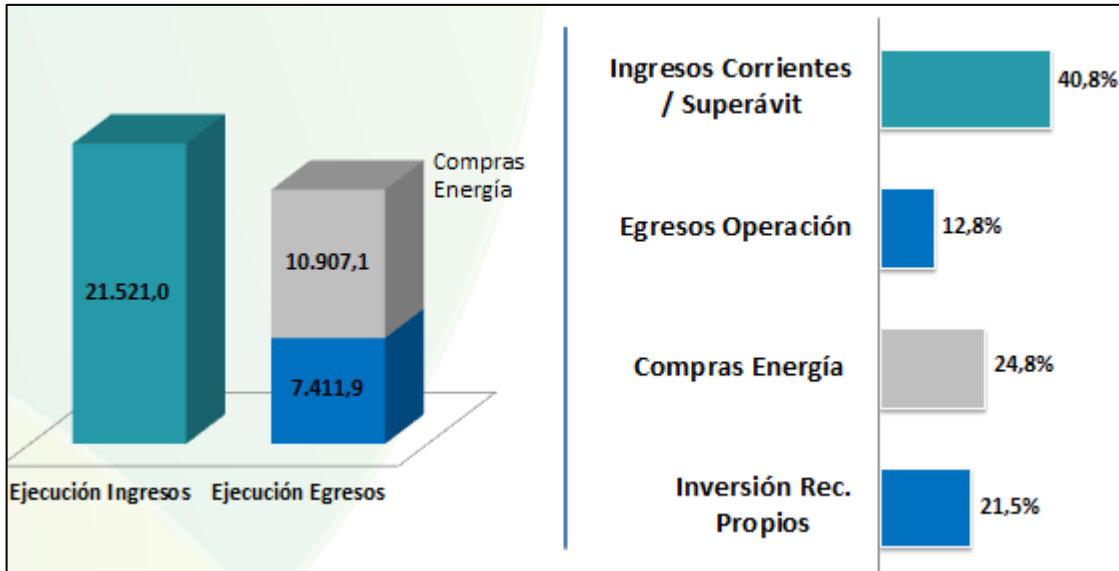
21.521,0

Compras Energía

10.907,1

7.411,9

Ejecución Ingresos

Ejecución Egresos

Ingresos Corrientes / Superávit

40,8%

Egresos Operación

12,8%

Compras Energía

24,8%

Inversión Rec. Propios

21,5%